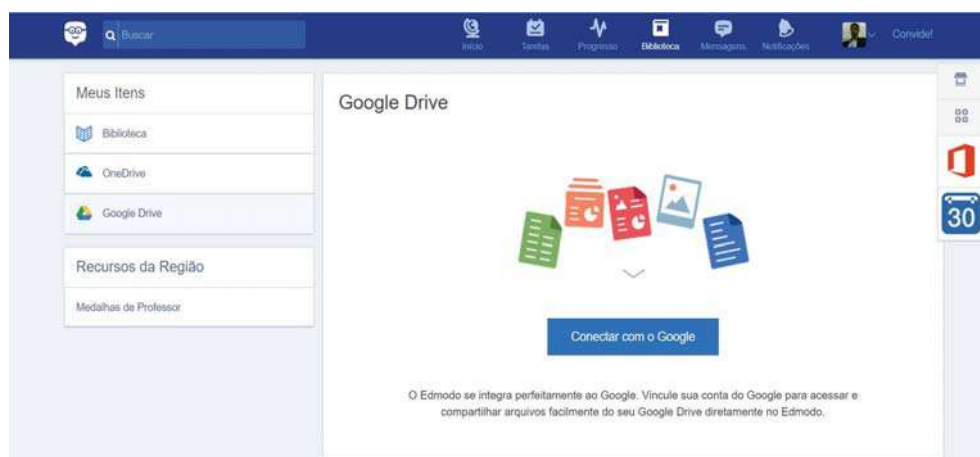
Buscar

Início Tarefas Progresso Biblioteca Mensagens Notificações Convide!

Meus Itens

Biblioteca

OneDrive

Google Drive

Recursos da Região

Medalhas de Professor

Google Drive

Conectar com o Google

O Edmodo se integra perfeitamente ao Google. Vincule sua conta do Google para acessar e compartilhar arquivos facilmente do seu Google Drive diretamente no Edmodo.

30